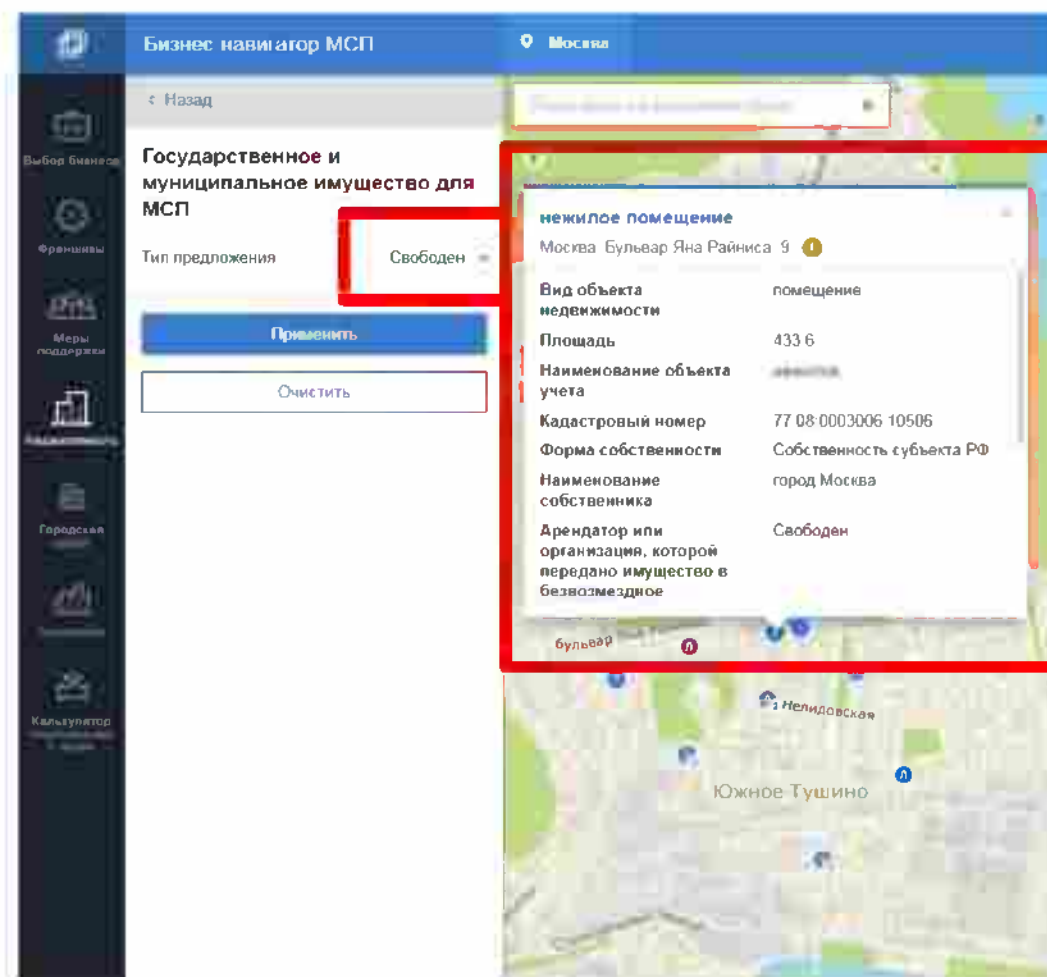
Бизнес навигатор МСП

Москва

‹ Назад

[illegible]

Выбор бизнеса

Франшизы

Меры поддержки

Недвижимость

Городская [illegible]

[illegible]

Калькулятор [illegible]

Государственное и муниципальное имущество для МСП

Тип предложения

Свободен

Применить

Очистить

нежилое помещение

Москва Бульвар Яна Райниса 9

| Вид объекта недвижимости | помещение |
|---|---|
| Площадь | 433 6 |
| Наименование объекта учета | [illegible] |
| Кадастровый номер | 77 08 0003006 10506 |
| Форма собственности | Собственность субъекта РФ |
| Наименование собственника | город Москва |
| Арендатор или организация, которой передано имущество в безвозмездное | Свободен |

бульвар

Нелидовская

Южное Тушино